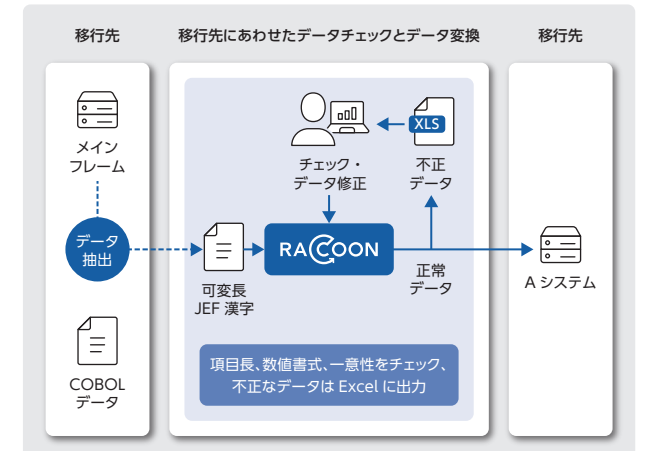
移行先

メイン
フレーム

データ
抽出

COBOL
データ

移行先にあわせたデータチェックとデータ変換

チェック・
データ修正

XLS

不正
データ

可変長
JEF 漢字

RACOON

正常
データ

項目長、数値書式、一意性をチェック、
不正なデータは Excel に出力

移行先

A システム